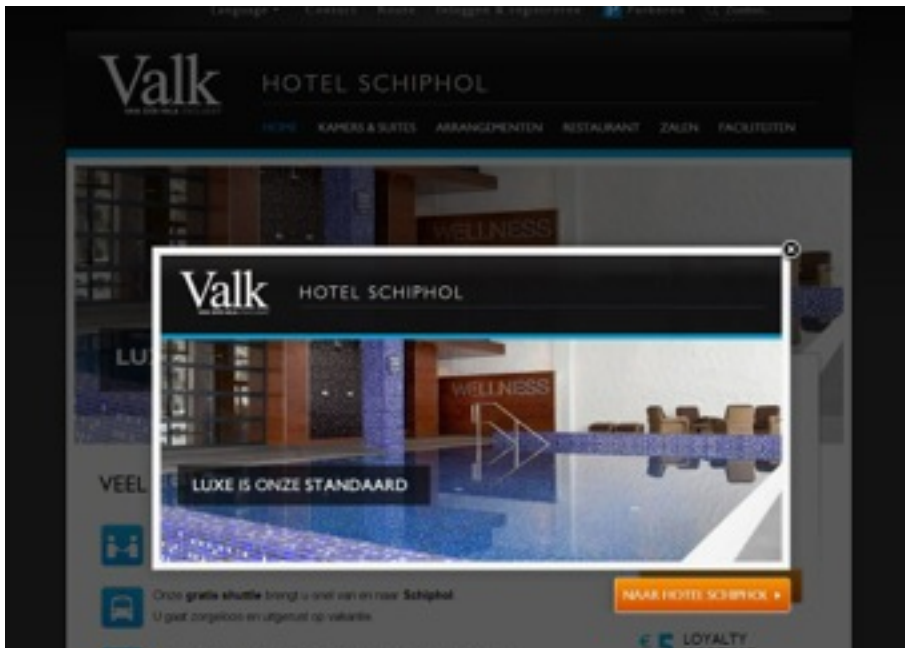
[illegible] Contact Route Inloggen & registreren Favorieten Zoeken

Valk

HOTEL SCHIPHOL

HOME KAMERS & SUITES ARRANGEMENTEN RESTAURANT ZALEN FACILITEITEN

WELLNESS

LU

VEEL

Valk

HOTEL SCHIPHOL

WELLNESS

LUXE IS ONZE STANDAARD

Onze gratis shuttle brengt u snel van en naar Schiphol
U gaat zorgeloos en uitgerust op vakantie

NAAR HOTEL SCHIPHOL ▸

LOYALTY